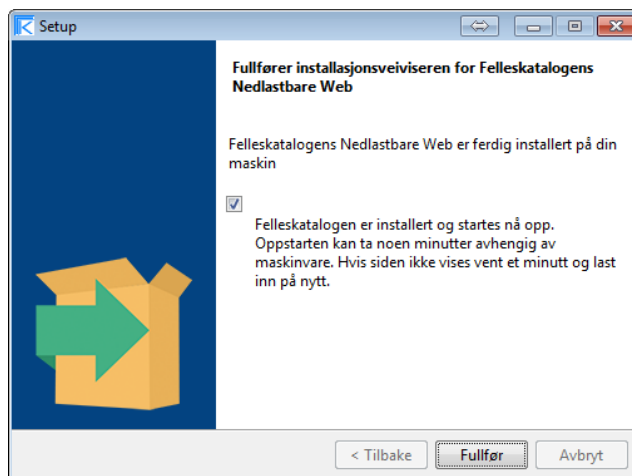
Setup

Fullfører installasjonsveiviseren for Felleskatalogens Nedlastbare Web

Felleskatalogens Nedlastbare Web er ferdig installert på din maskin

Felleskatalogen er installert og startes nå opp. Oppstarten kan ta noen minutter avhengig av maskinvare. Hvis siden ikke vises vent et minutt og last inn på nytt.

< Tilbake
Fullfør
Avbryt